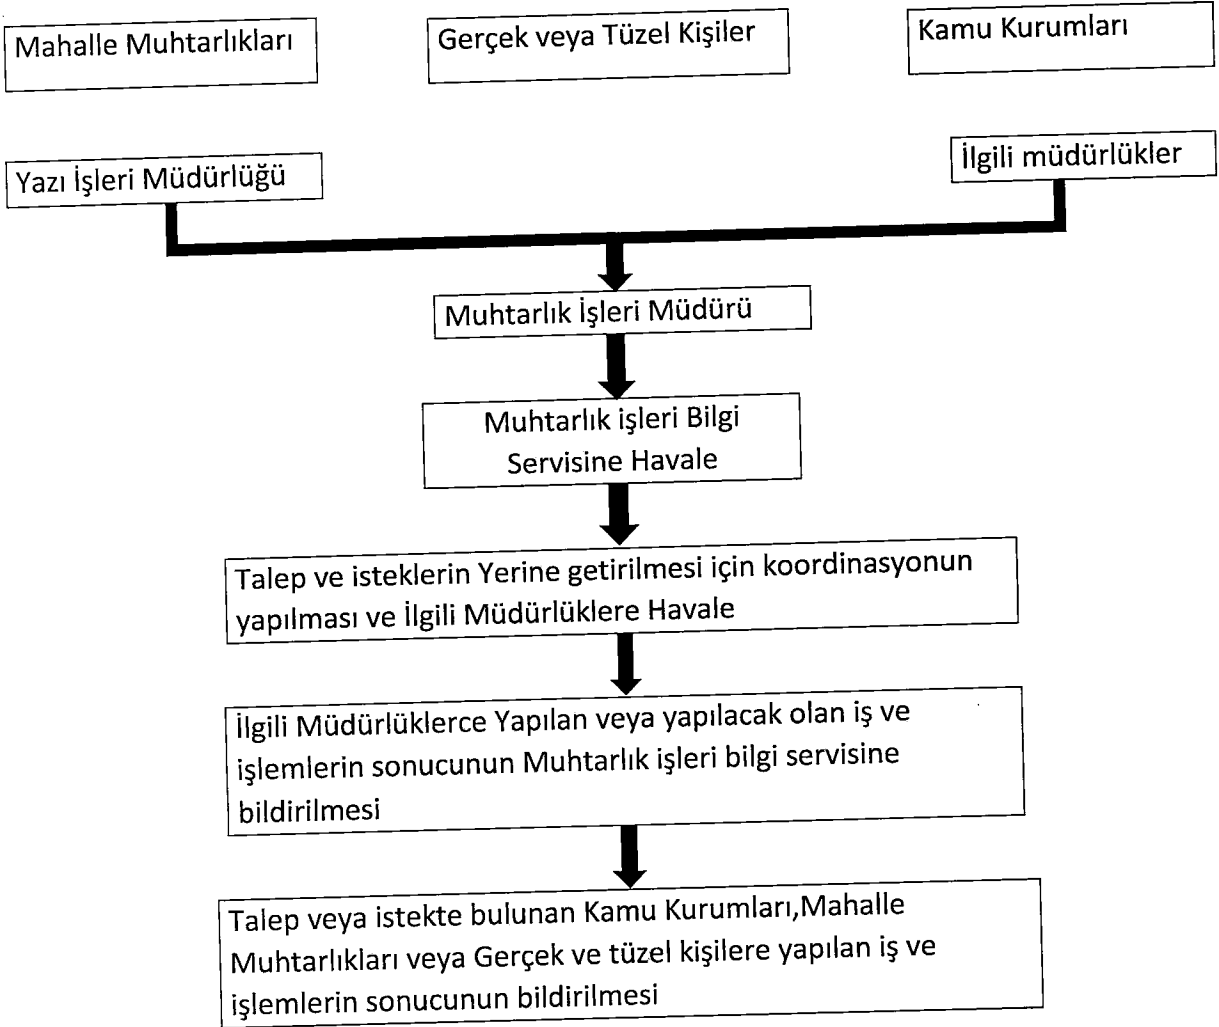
Mahalle Muhtarlıkları

Gerçek veya Tüzel Kişiler

Kamu Kurumları

Yazı İşleri Müdürlüğü

İlgili müdürlükler

Muhtarlık İşleri Müdürü

Muhtarlık işleri Bilgi Servisine Havale

Talep ve isteklerin Yerine getirilmesi için koordinasyonun yapılması ve İlgili Müdürlüklere Havale

İlgili Müdürlüklerce Yapılan veya yapılacak olan iş ve işlemlerin sonucunun Muhtarlık işleri bilgi servisine bildirilmesi

Talep veya istekte bulunan Kamu Kurumları,Mahalle Muhtarlıkları veya Gerçek ve tüzel kişilere yapılan iş ve işlemlerin sonucunun bildirilmesi